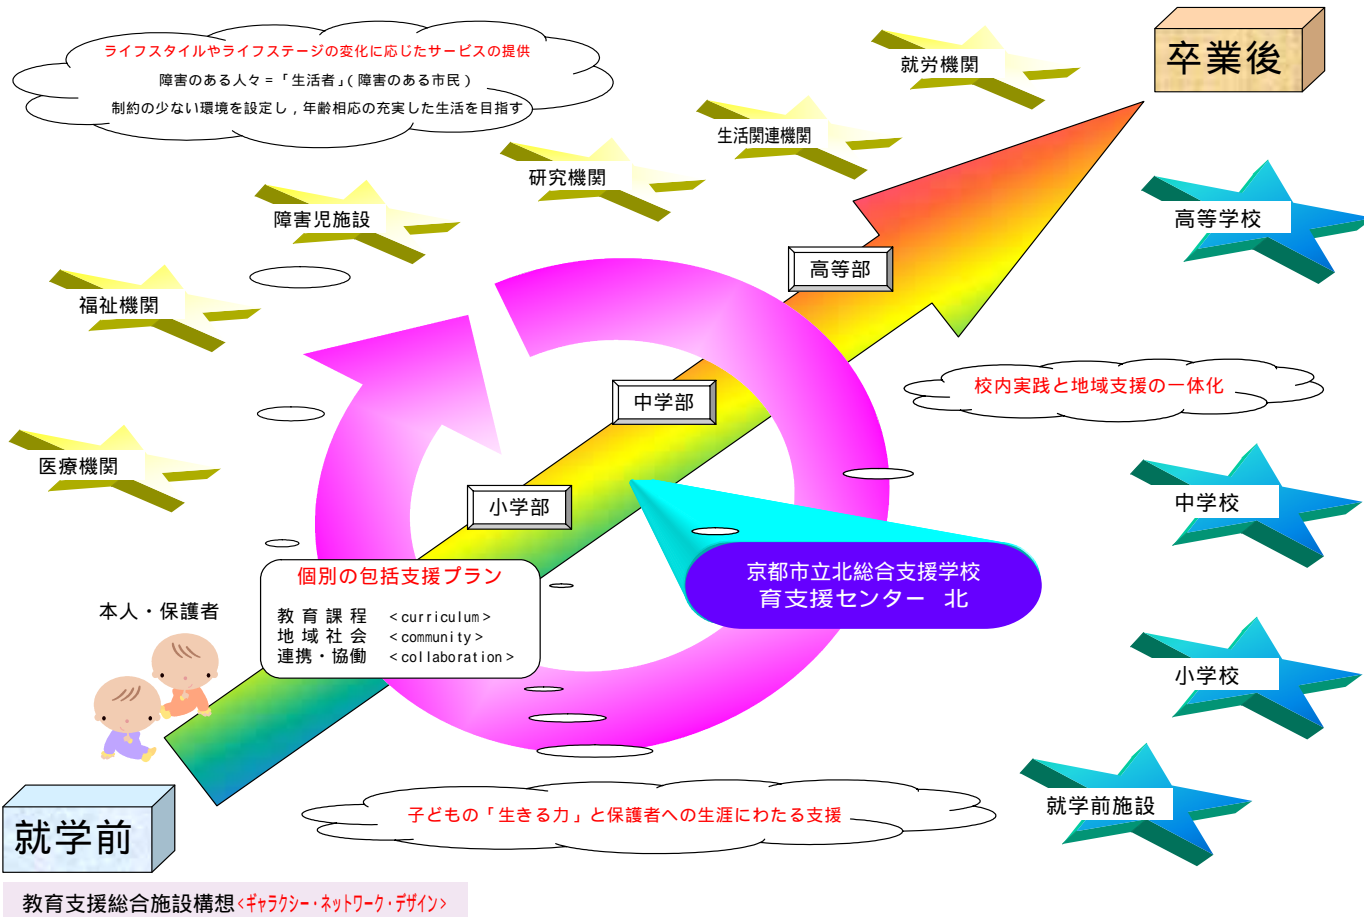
ライフスタイルやライフステージの変化に応じたサービスの提供
障害のある人々＝「生活者」（障害のある市民）
制約の少ない環境を設定し，年齢相応の充実した生活を目指す

就労機関

卒業後

生活関連機関

研究機関

障害児施設

福祉機関

医療機関

高等学校

高等部

校内実践と地域支援の一体化

中学部

小学部

中学校

京都市立北総合支援学校
育支援センター　北

個別の包括支援プラン

教育課程　＜curriculum＞
地域社会　＜community＞
連携・協働　＜collaboration＞

本人・保護者

小学校

就学前施設

子どもの「生きる力」と保護者への生涯にわたる支援

就学前

教育支援総合施設構想＜ギャラクシー・ネットワーク・デザイン＞